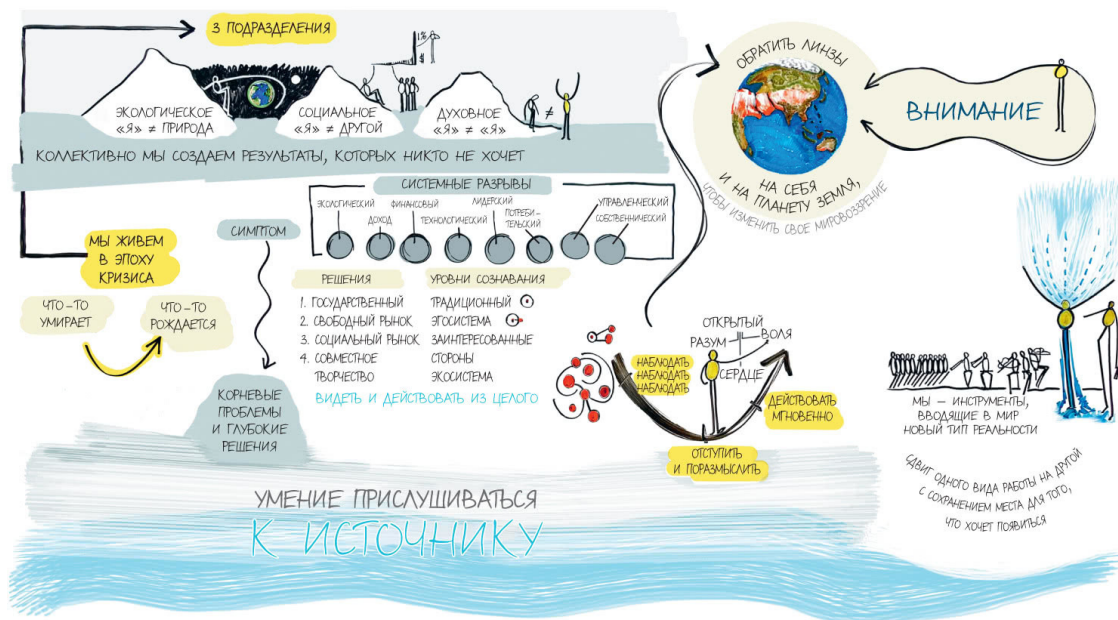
3 ПОДРАЗДЕЛЕНИЯ

ЭКОЛОГИЧЕСКОЕ «Я» ≠ ПРИРОДА

СОЦИАЛЬНОЕ «Я» ≠ ДРУГОЙ

ДУХОВНОЕ «Я» ≠ «Я»

КОЛЛЕКТИВНО МЫ СОЗДАЕМ РЕЗУЛЬТАТЫ, КОТОРЫХ НИКТО НЕ ХОЧЕТ

ОБРАТИТЬ ЛИНЗЫ

НА СЕБЯ И НА ПЛАНЕТУ ЗЕМЛЯ, ЧТОБЫ ИЗМЕНИТЬ СВОЕ МИРОВОЗЗРЕНИЕ

ВНИМАНИЕ

СИСТЕМНЫЕ РАЗРЫВЫ

ЭКОЛОГИЧЕСКИЙ

ДОХОД

ФИНАНСОВЫЙ

ТЕХНОЛОГИЧЕСКИЙ

ЛИДЕРСКИЙ

ПОТРЕБИТЕЛЬСКИЙ

УПРАВЛЕНЧЕСКИЙ

СОБСТВЕННИЧЕСКИЙ

СИМПТОМ

МЫ ЖИВЕМ В ЭПОХУ КРИЗИСА

ЧТО-ТО УМИРАЕТ

ЧТО-ТО РОЖДАЕТСЯ

РЕШЕНИЯ

1. ГОСУДАРСТВЕННЫЙ
2. СВОБОДНЫЙ РЫНОК
3. СОЦИАЛЬНЫЙ РЫНОК
4. СОВМЕСТНОЕ ТВОРЧЕСТВО

УРОВНИ СОЗНАВАНИЯ

ТРАДИЦИОННЫЙ
ЭГОСИСТЕМА
ЗАИНТЕРЕСОВАННЫЕ СТОРОНЫ
ЭКОСИСТЕМА

ВИДЕТЬ И ДЕЙСТВОВАТЬ ИЗ ЦЕЛОГО

ОТКРЫТЫЙ

РАЗУМ

ВОЛЯ

СЕРДЦЕ

НАБЛЮДАТЬ НАБЛЮДАТЬ НАБЛЮДАТЬ

ДЕЙСТВОВАТЬ МГНОВЕННО

ОТСТУПИТЬ И ПОРАЗМЫСЛИТЬ

КОРНЕВЫЕ ПРОБЛЕМЫ И ГЛУБОКИЕ РЕШЕНИЯ

МЫ — ИНСТРУМЕНТЫ, ВВОДЯЩИЕ В МИР НОВЫЙ ТИП РЕАЛЬНОСТИ

СДВИГ ОДНОГО ВИДА РАБОТЫ НА ДРУГОЙ С СОХРАНЕНИЕМ МЕСТА ДЛЯ ТОГО, ЧТО ХОЧЕТ ПОЯВИТЬСЯ

УМЕНИЕ ПРИСЛУШИВАТЬСЯ К ИСТОЧНИКУ